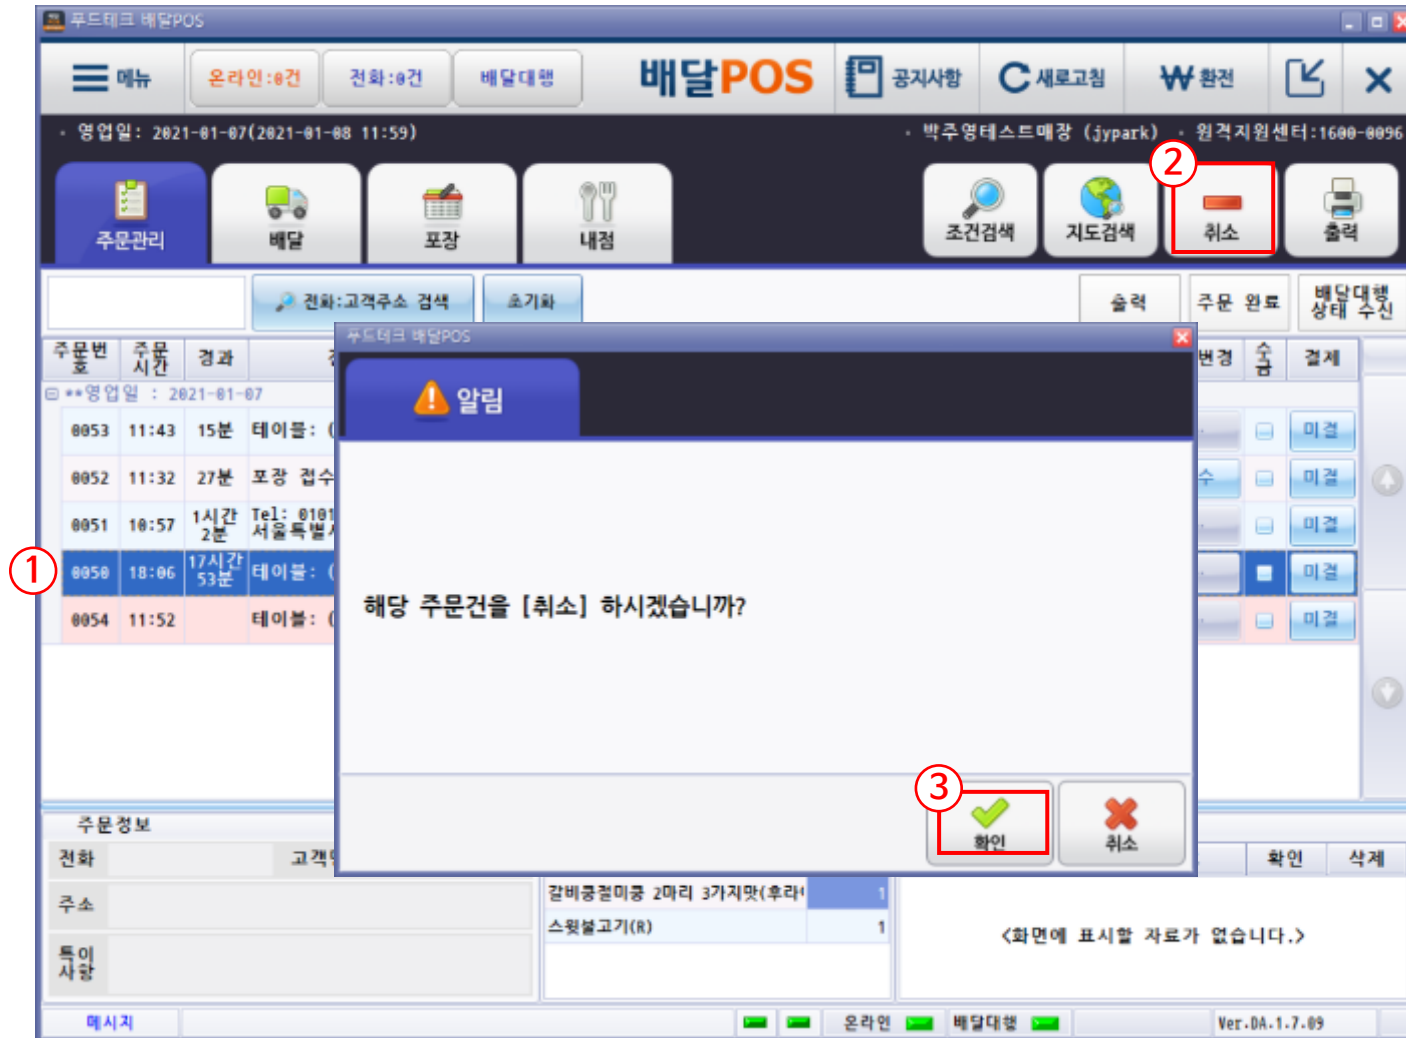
푸드테크 배달POS

메뉴 온라인:0건 전화:0건 배달대행 배달POS 공지사항 새로고침 ₩ 환전 ✕

· 영업일: 2021-01-07(2021-01-08 11:59) · 박주영테스트매장 (jypark) · 원격지원센터:1600-0096

주문관리 배달 포장 내점 조건검색 지도검색 ② 취소 출력

전화:고객주소 검색 초기화 출력 주문 완료 배달대행 상태 수신

| 주문번호 | 주문시간 | 경과 | | 변경 | 수금 | 결제 |
|---|---|---|---|---|---|---|
| **영업일 : 2021-01-07 | | | | | | |
| 0053 | 11:43 | 15분 | 테이블: ( | | | 미결 |
| 0052 | 11:32 | 27분 | 포장 접수 | 수 | | 미결 |
| 0051 | 10:57 | 1시간 2분 | Tel: 0101 서울특별시 | | | 미결 |
| 0050 | 10:06 | 17시간 53분 | 테이블: ( | | | 미결 |
| 0054 | 11:52 | | 테이블: ( | | | 미결 |

①

푸드테크 배달POS
알림
해당 주문건을 [취소] 하시겠습니까?
③ 확인 취소

주문정보
전화 고객
주소
특이사항

갈비쿵쩔미쿵 2마리 3가지맛(후라 1
스윗불고기(R) 1

확인 삭제
<화면에 표시할 자료가 없습니다.>

메시지 온라인 배달대행 Ver.DA.1.7.09